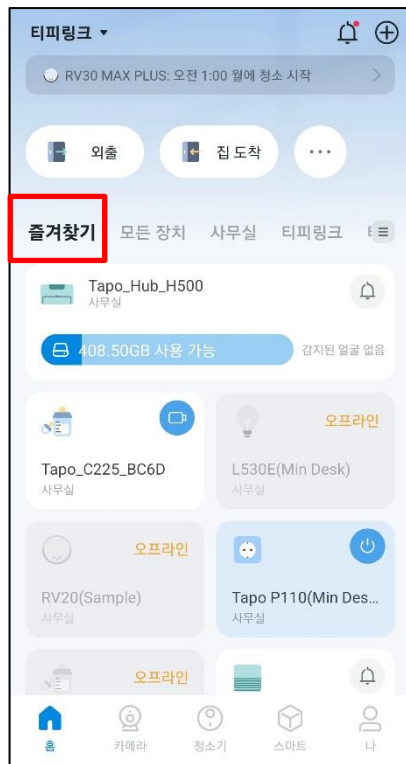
티피링크 ▾

RV30 MAX PLUS: 오전 1:00 월에 청소 시작

외출

집 도착

...

즐겨찾기 모든 장치 사무실 티피링크

Tapo_Hub_H500
사무실

408.50GB 사용 가능

감지된 얼굴 없음

Tapo_C225_BC6D
사무실

오프라인

L530E(Min Desk)
사무실

오프라인

RV20(Sample)
사무실

Tapo P110(Min Des...
사무실

오프라인

홈

카메라

청소기

스마트

나